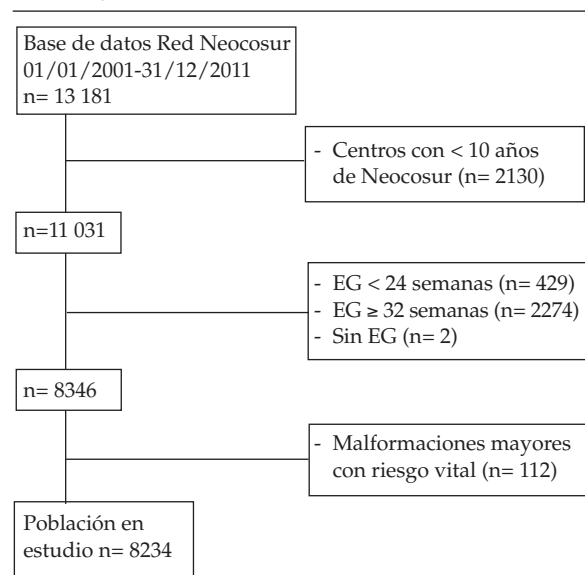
Base de datos Red Neocosur
01/01/2001-31/12/2011
n= 13 181

- Centros con < 10 años de Neocosur (n= 2130)

n=11 031

- EG < 24 semanas (n= 429)
- EG ≥ 32 semanas (n= 2274)
- Sin EG (n= 2)

n= 8346

- Malformaciones mayores con riesgo vital (n= 112)

Población en estudio n= 8234